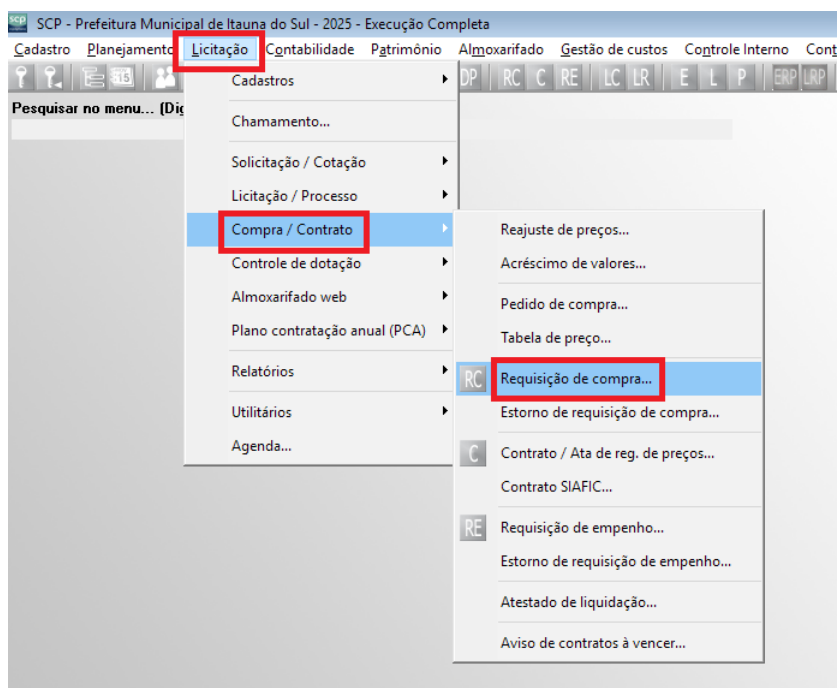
SCP - Prefeitura Municipal de Itauna do Sul - 2025 - Execução Completa

Cadastro Planejamento Licitação Contabilidade Patrimônio Almoxarifado Gestão de custos Controle Interno Cont

DP RC C RE LC LR E L P ERP LRP

Pesquisar no menu... (Dig

Cadastros
Chamamento...
Solicitação / Cotação
Licitação / Processo
Compra / Contrato
Controle de dotação
Almoxarifado web
Plano contratação anual (PCA)
Relatórios
Utilitários
Agenda...

Reajuste de preços...
Acréscimo de valores...
Pedido de compra...
Tabela de preço...
RC Requisição de compra...
Estorno de requisição de compra...
C Contrato / Ata de reg. de preços...
Contrato SIAFIC...
RE Requisição de empenho...
Estorno de requisição de empenho...
Atestado de liquidação...
Aviso de contratos à vencer...